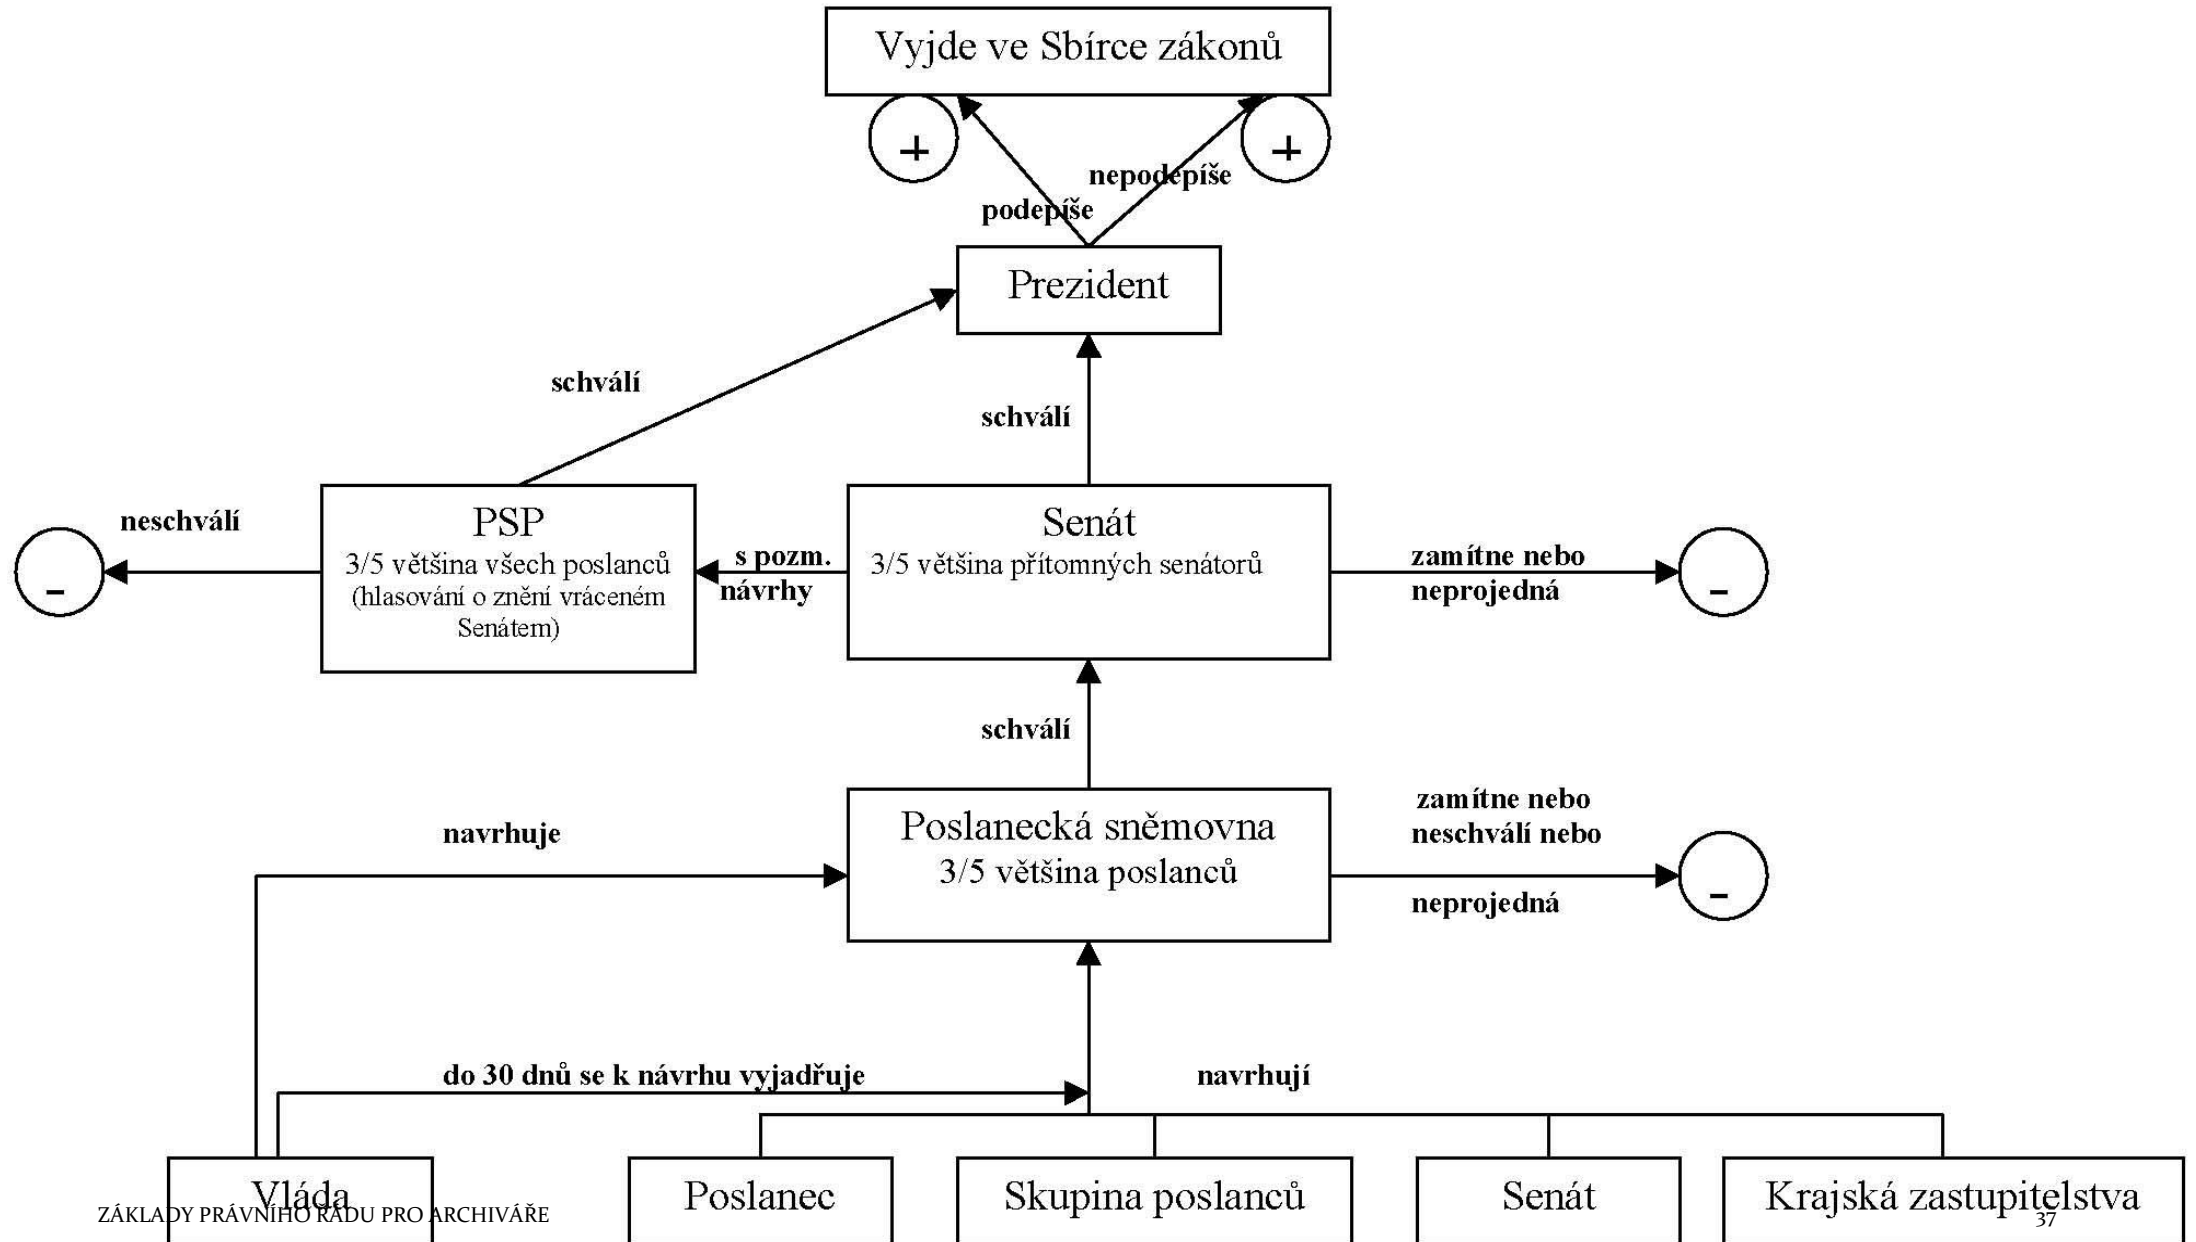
Vyjde ve Sbírce zákonů

+

+

podepíše

nepodepíše

Prezident

schválí

schválí

neschválí

-

PSP
3/5 většina všech poslanců (hlasování o znění vráceném Senátem)

s pozm. návrhy

Senát
3/5 většina přítomných senátorů

zamítne nebo neprojedná

-

schválí

navrhuje

Poslanecká sněmovna
3/5 většina poslanců

zamítne nebo neschválí nebo neprojedná

-

do 30 dnů se k návrhu vyjadřuje

navrhují

Vláda

Poslanec

Skupina poslanců

Senát

Krajská zastupitelstva

ZÁKLADY PRÁVNÍHO ŘÁDU PRO ARCHIVÁŘE

37